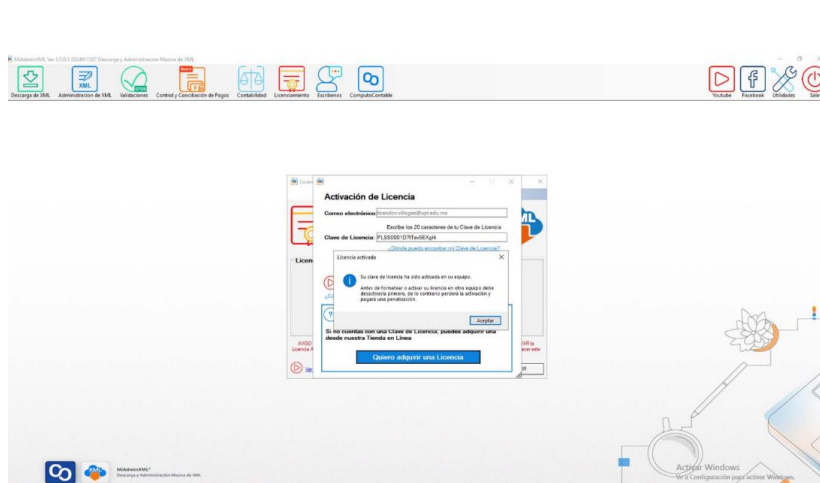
MiAdminXML Ver 3.0.9.3 2024 Descarga y Administración Masiva de XML

Descarga de XML | Administración de XML | Validaciones | Control y Conciliación de Pagos | Contabilidad | Licenciamiento | Escríbenos | ComputoContable

Youtube | Facebook | Utilidades | Salir

Activación de Licencia

Correo electrónico: brandon.villegas@upaadu.mx

Escribe los 20 caracteres de tu Clave de Licencia

Clave de Licencia: PLS6S001D7fEed6Expl4

¿Dónde puedo encontrar mi Clave de Licencia?

Licencia activada

Su clave de licencia ha sido activada en su equipo.

Antes de formatear o activar su licencia en otro equipo debe desactivarla primero, de lo contrario perderá la activación y pagará una penalización.

Aceptar

Si no cuentas con una Clave de Licencia, puedes adquirir una desde nuestra Tienda en Línea

Quiero adquirir una Licencia

MiAdminXML®
Descarga y Administración Masiva de XML

Activar Windows
Ve a Configuración para activar Windows.